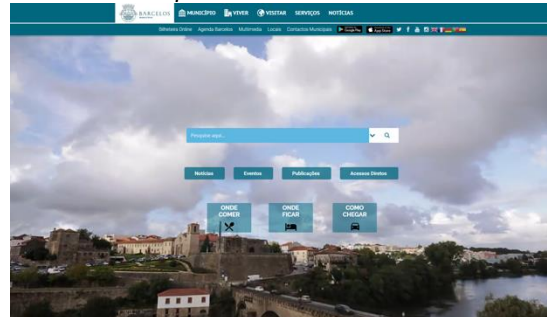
BARCELOS MUNICÍPIO VIVER VISITAR SERVIÇOS NOTÍCIAS

Biblioteca Online Agenda Barcelos Multimédia Locais Contactos Municipais Google Play App Store

Pesquisar aqui...

Notícias Eventos Publicações Acessos Diretos

ONDE COMER

ONDE FICAR

COMO CHEGAR